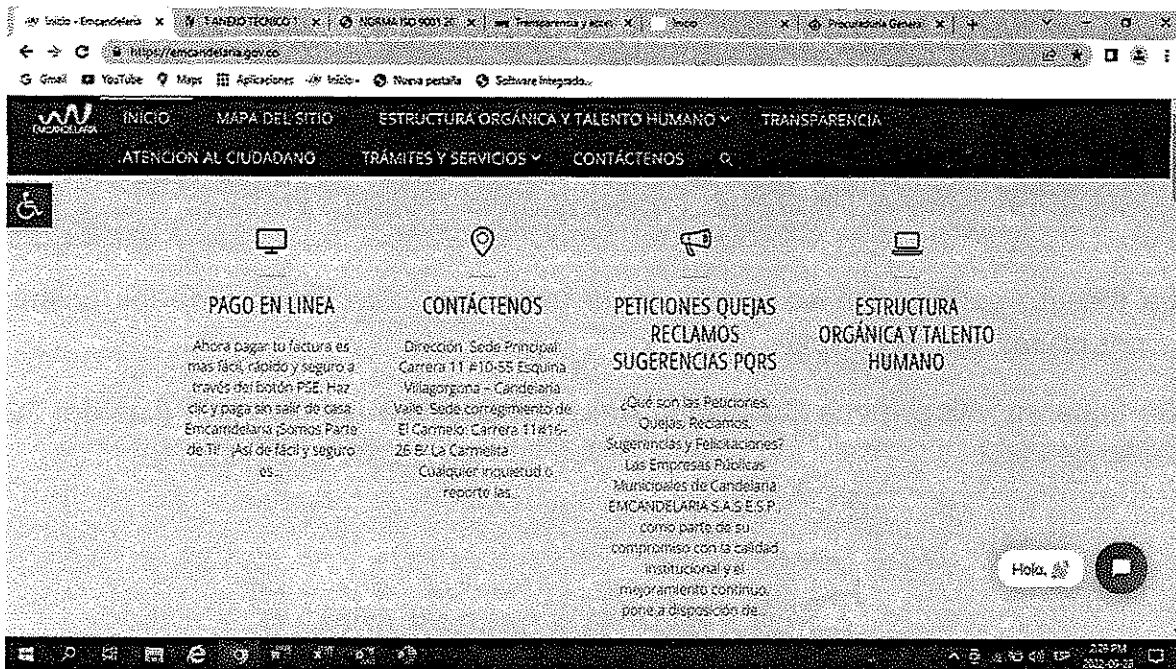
Inicio - Emcandelaria | ANEXO TECNICO | NORMA ISO 9001 | Transparencia y acce | Inicio | Procuraduría General

https://emcandelaria.gov.co

Gmail YouTube Maps Aplicaciones Inicio Nueva pestaña Software Integrado...

EMCANDELARIA

INICIO MAPA DEL SITIO ESTRUCTURA ORGÁNICA Y TALENTO HUMANO TRANSPARENCIA

ATENCIÓN AL CIUDADANO TRÁMITES Y SERVICIOS CONTÁCTENOS

PAGO EN LINEA

Ahora pagar tu factura es mas fácil, rápido y seguro a través del botón PSE. Haz clic y paga sin salir de casa. Emcandelaria ¡Somos Parte de Ti! ¡Así de fácil y seguro es...

CONTÁCTENOS

Dirección: Sede Principal: Carrera 11 #10-55 Esquina Villagorgona – Candelaria Valle. Sede corregimiento de El Carmelo: Carrera 11#16-26 B/ La Carmelita. Cualquier inquietud o reporte las...

PETICIONES QUEJAS RECLAMOS SUGERENCIAS PQRS

¿Qué son las Peticiones, Quejas, Reclamos, Sugerencias y Felicitaciones? Las Empresas Públicas Municipales de Candelaria EMCANDELARIA S.A.S E.S.P. como parte de su compromiso con la calidad institucional y el mejoramiento continuo, pone a disposición de...

ESTRUCTURA ORGÁNICA Y TALENTO HUMANO

Hola.

2:29 PM
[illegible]